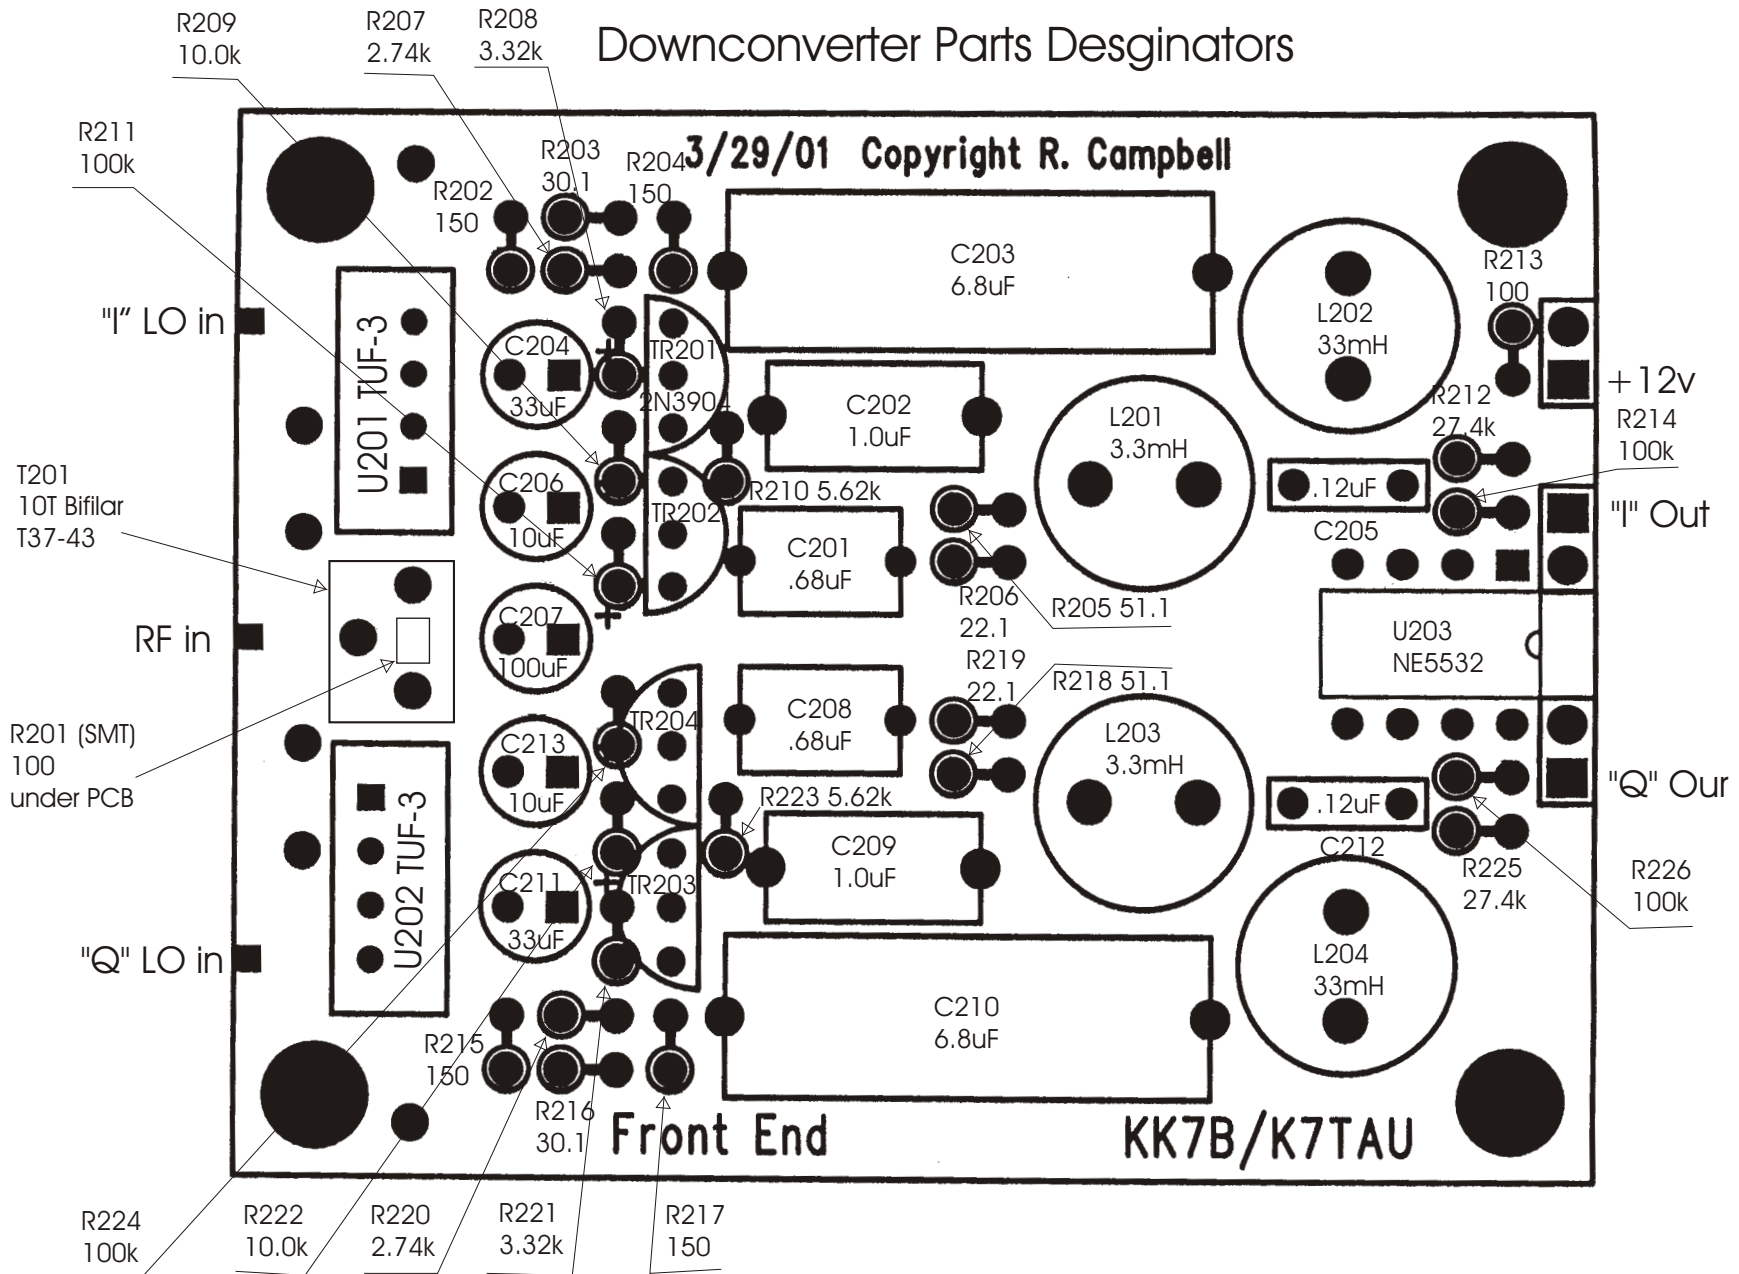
Downconverter Parts Desginators

R209
10.0k

R207
2.74k

R208
3.32k

R211
100k

3/29/01 Copyright R. Campbell

R203
30.1

R204
150

R202
150

C203
6.8uF

R213
100

"I" LO in

U201 TUF-3

C204
33uF

TR201
2N3904

L202
33mH

+12v

C202
1.0uF

L201
3.3mH

R212
27.4k

R214
100k

T201
10T Bifilar
T37-43

C206
10uF

R210 5.62k

TR202

.12uF

"I" Out

C201
.68uF

C205

RF in

C207
100uF

R206
22.1

R205 51.1

U203
NE5532

R219
22.1

R218 51.1

R201 (SMT)
100
under PCB

C213
10uF

TR204

C208
.68uF

L203
3.3mH

"Q" Our

U202 TUF-3

R223 5.62k

.12uF

C209
1.0uF

C212

C211
33uF

TR203

R225
27.4k

R226
100k

"Q" LO in

L204
33mH

C210
6.8uF

R215
150

R216
30.1

Front End

KK7B/K7TAU

R224
100k

R222
10.0k

R220
2.74k

R221
3.32k

R217
150